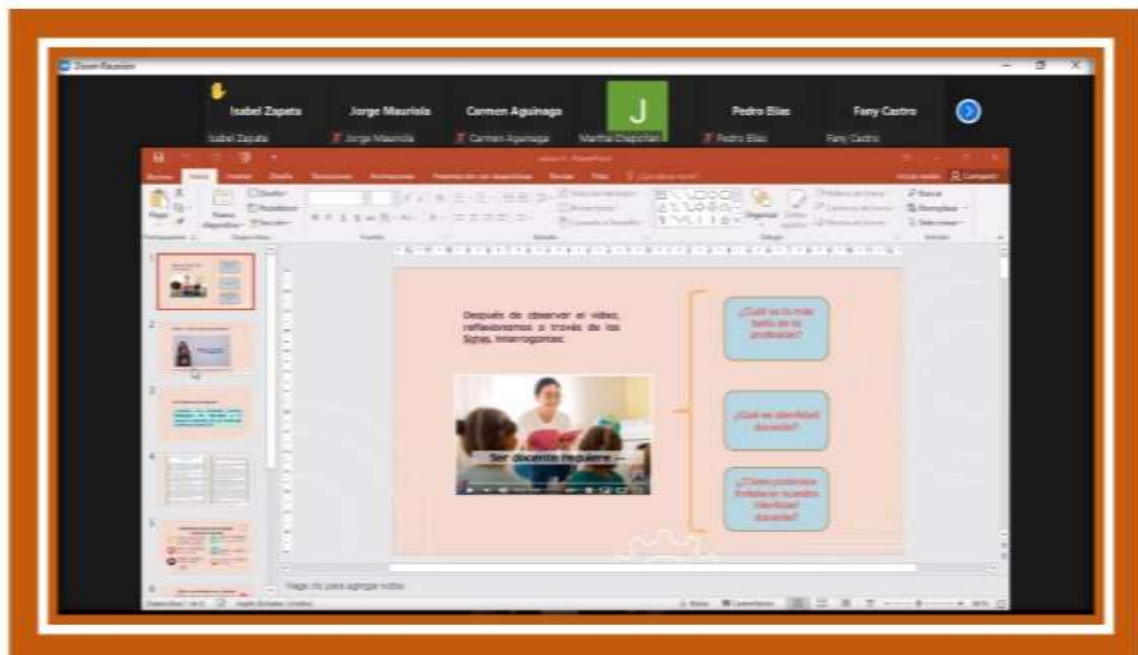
Zoom Reunión

Isabel Zapata Jorge Mauriola Carmen Aguinaga J Pedro Elías Fany Castro

Isabel Zapata Jorge Mauriola Carmen Aguinaga Martha Chapoñan Pedro Elías Fany Castro

Después de observer el video, reflexionamos a través de las Sgtes. interrogantes:

Ser docente requiere ...

¿Qué es lo más bello de la profesión?

¿Qué es identidad docente?

¿Cómo podemos fortalecer nuestra identidad docente?

Haga clic para agregar notas